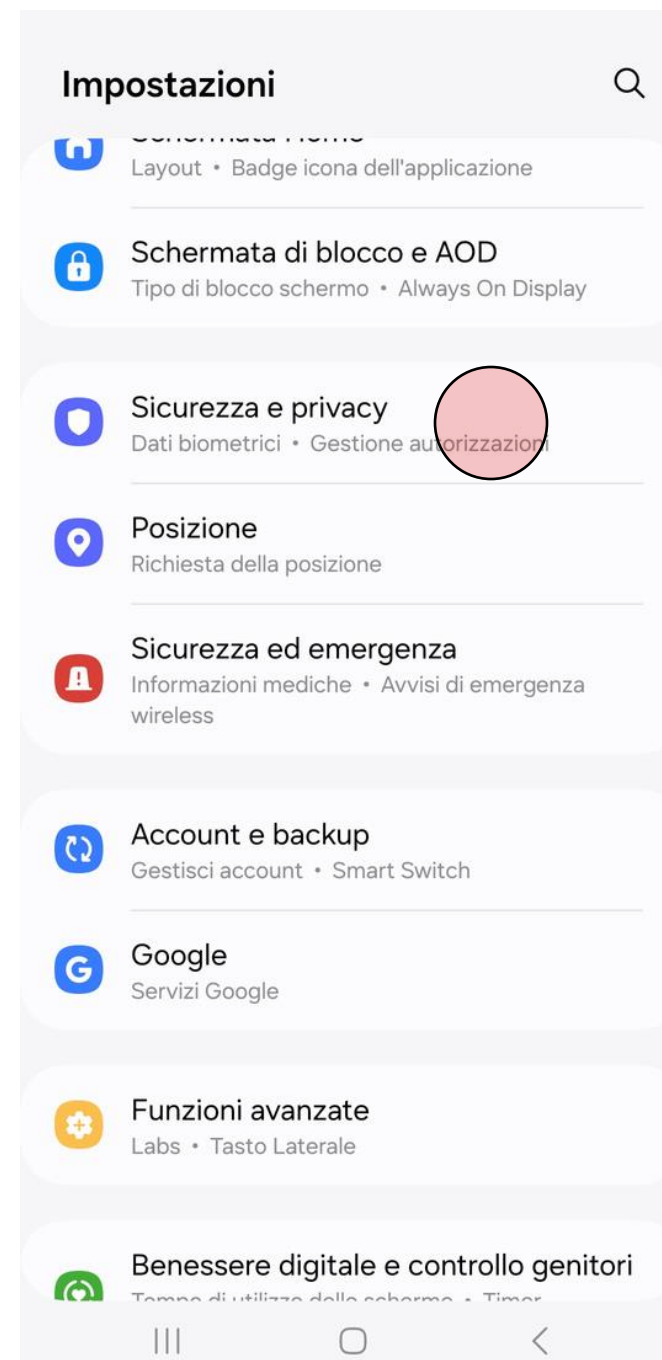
Impostazioni

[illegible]
Layout • Badge icona dell'applicazione

Schermata di blocco e AOD
Tipo di blocco schermo • Always On Display

Sicurezza e privacy
Dati biometrici • Gestione autorizzazioni

Posizione
Richiesta della posizione

Sicurezza ed emergenza
Informazioni mediche • Avvisi di emergenza wireless

Account e backup
Gestisci account • Smart Switch

Google
Servizi Google

Funzioni avanzate
Labs • Tasto Laterale

Benessere digitale e controllo genitori
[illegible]